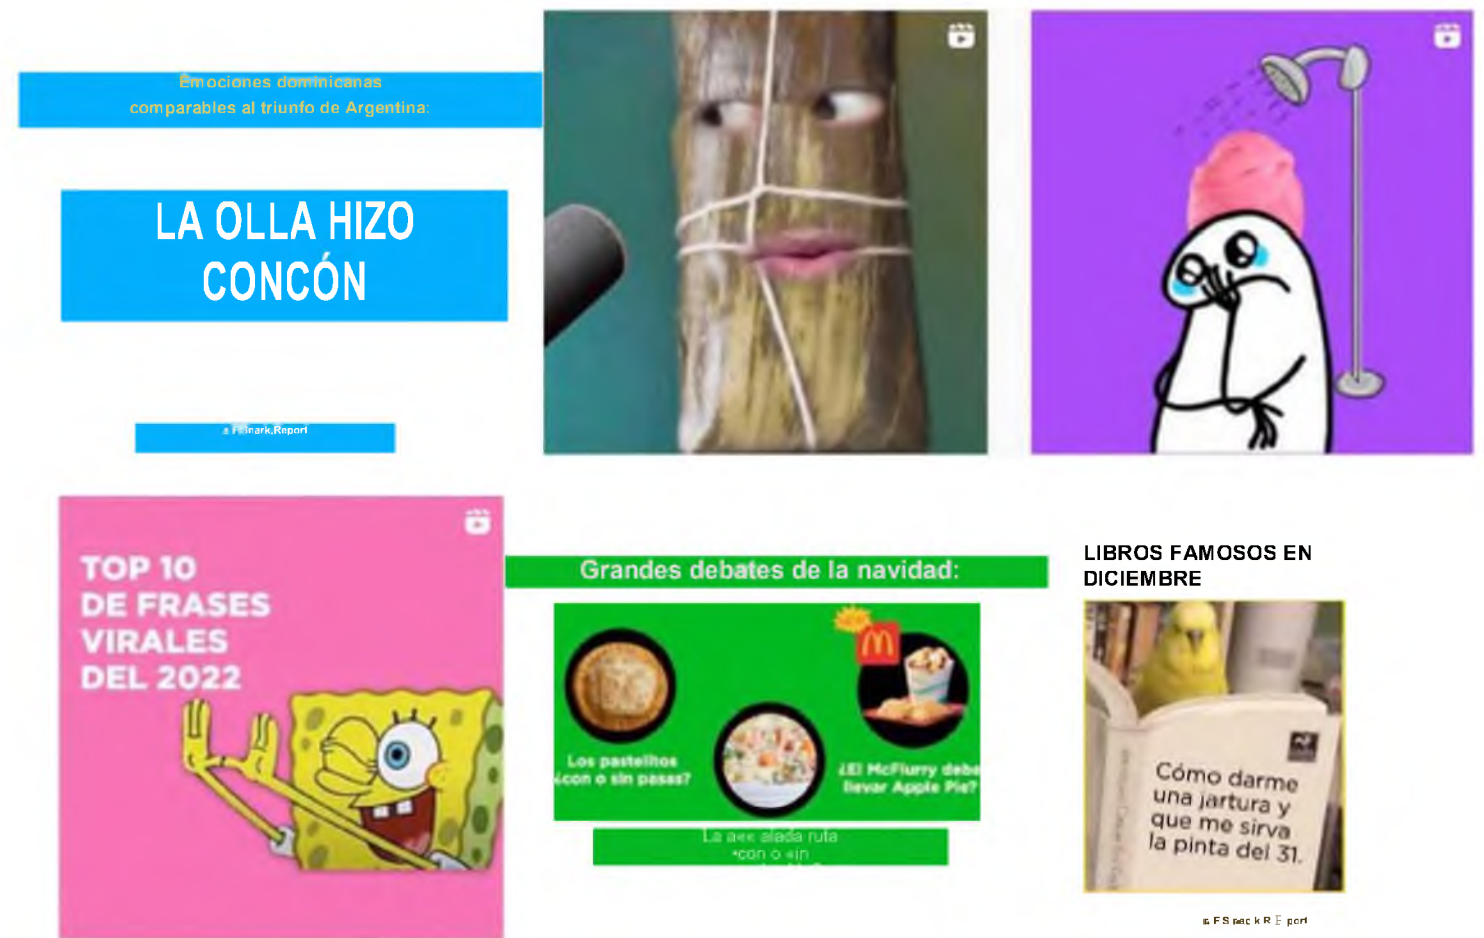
Emociones dominicanas comparables al triunfo de Argentina:

LA OLLA HIZO CONCÓN

a Felnark.Report

TOP 10 DE FRASES VIRALES DEL 2022

Grandes debates de la navidad:

Los pastelitos ¿con o sin pasas?

¿El McFlurry debe llevar Apple Pie?

La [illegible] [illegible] ¿con o sin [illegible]

LIBROS FAMOSOS EN DICIEMBRE

Cómo darme una jartura y que me sirva la pinta del 31.

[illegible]